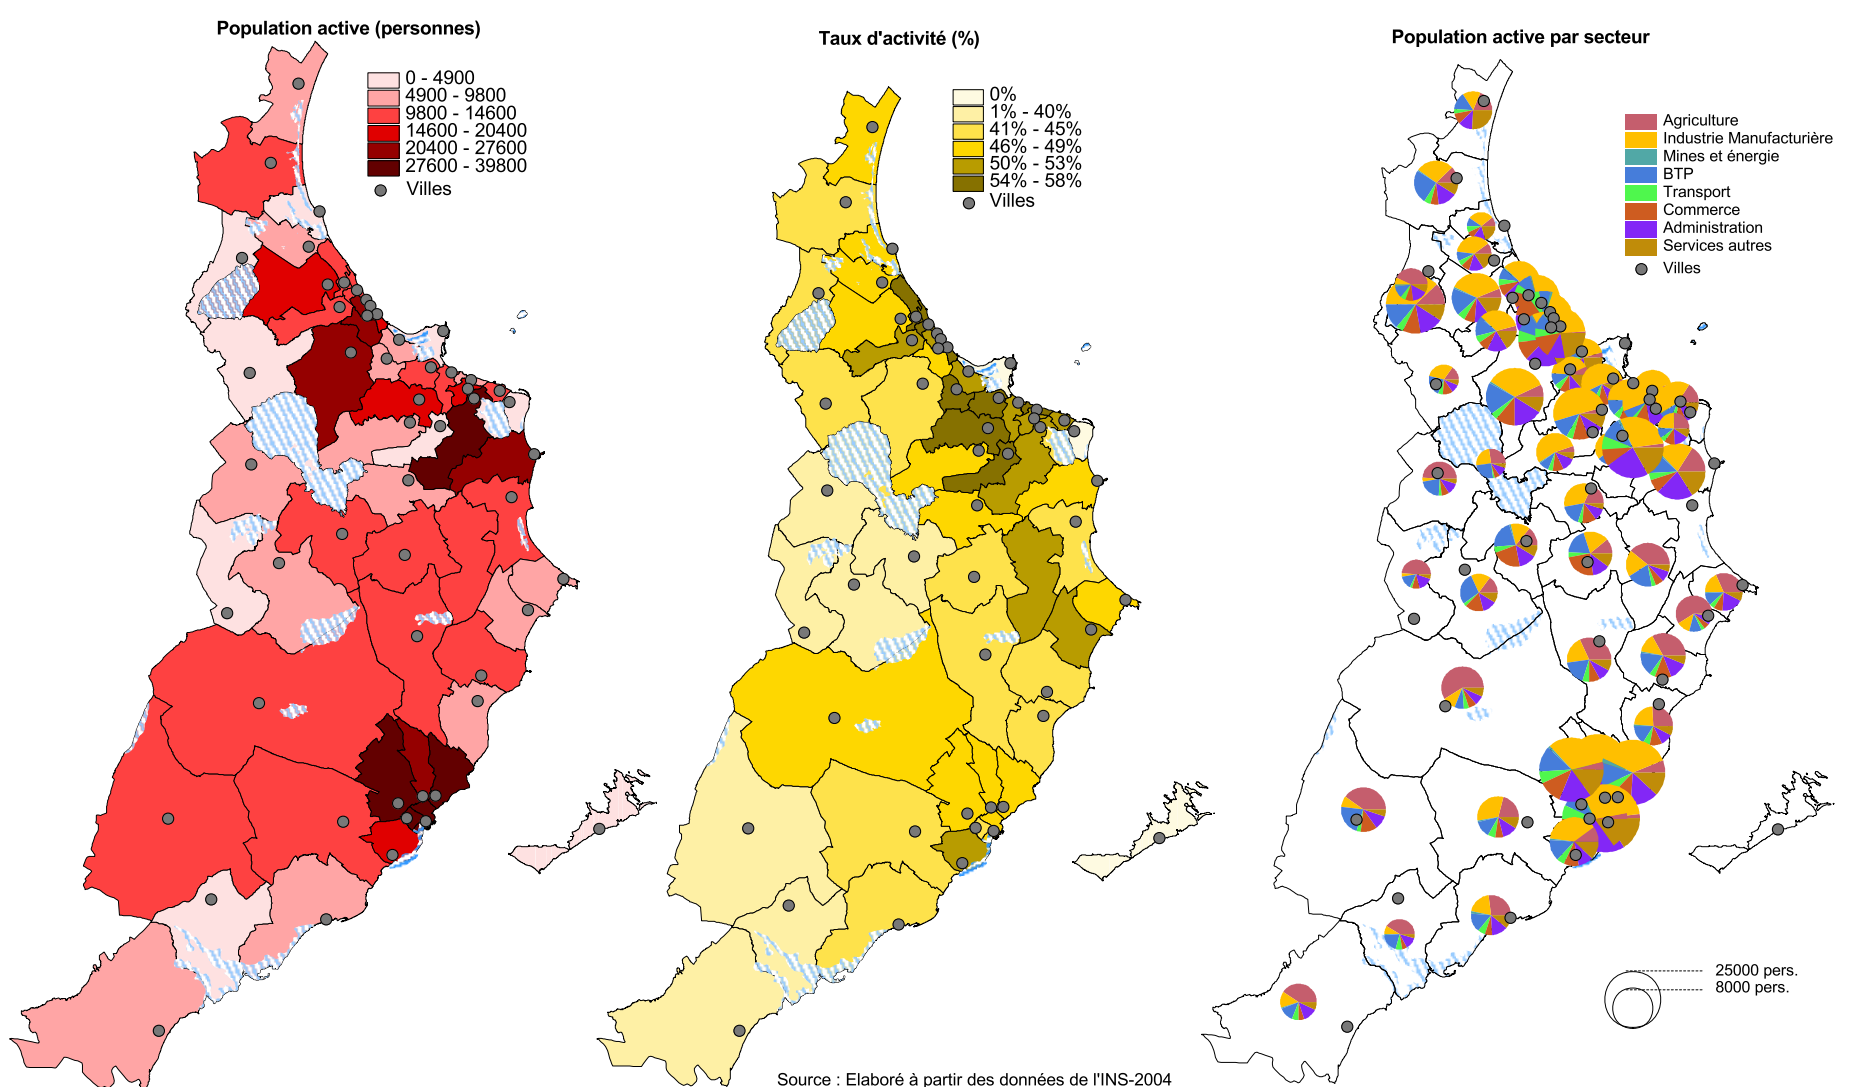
Population active (personnes)

0 - 4900
4900 - 9800
9800 - 14600
14600 - 20400
20400 - 27600
27600 - 39800
Villes

Taux d'activité (%)

0%
1% - 40%
41% - 45%
46% - 49%
50% - 53%
54% - 58%
Villes

Population active par secteur

Agriculture
Industrie Manufacturière
Mines et énergie
BTP
Transport
Commerce
Administration
Services autres
Villes

25000 pers.
8000 pers.

Source : Elaboré à partir des données de l'INS-2004